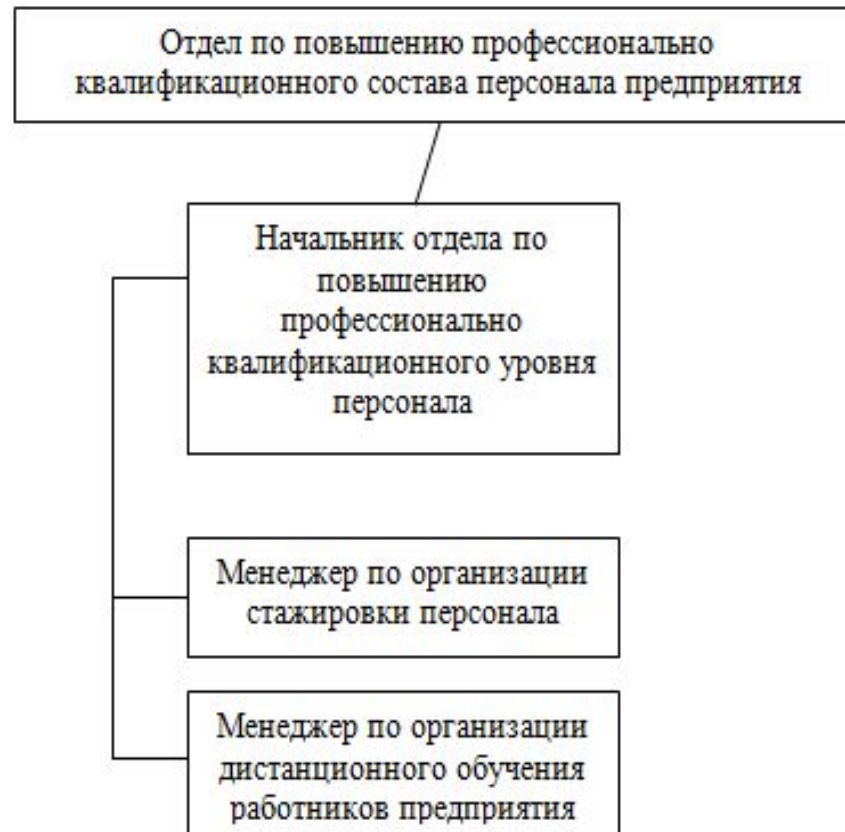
Отдел по повышению профессионально квалификационного состава персонала предприятия

Начальник отдела по повышению профессионально квалификационного уровня персонала

Менеджер по организации стажировки персонала

Менеджер по организации дистанционного обучения работников предприятия